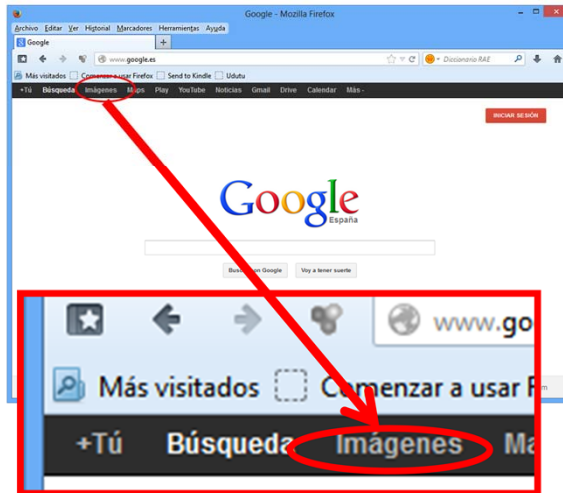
Google - Mozilla Firefox

Archivo Editar Ver Historial Marcadores Herramientas Ayuda

Google +

www.google.es

Diccionario RAE

Más visitados Comenzar a usar Firefox Send to Kindle Udutu

+Tú Búsqueda Imágenes Maps Play YouTube Noticias Gmail Drive Calendar Más -

INICIAR SESIÓN

Google
España

Buscar con Google Voy a tener suerte

www.go

Más visitados Comenzar a usar F

+Tú Búsqueda Imágenes Ma